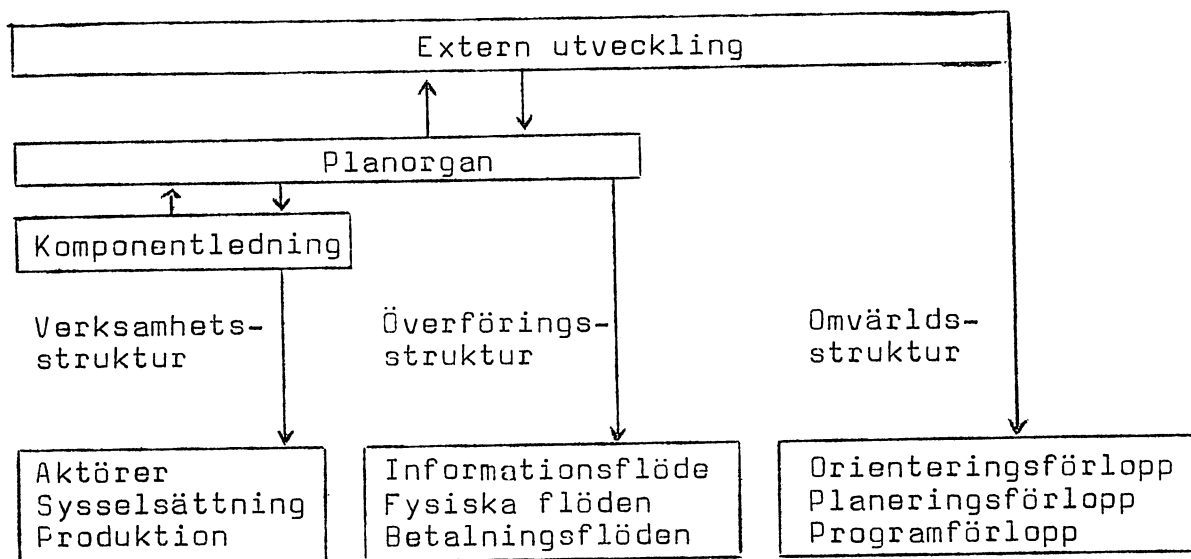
Extern utveckling

Planorgan

Komponentledning

Verksamhetsstruktur

Överföringsstruktur

Omvärldsstruktur

Aktörer
Sysselsättning
Produktion

Informationsflöde
Fysiska flöden
Betalningsflöden

Orienteringsförlopp
Planeringsförlopp
Programförlopp